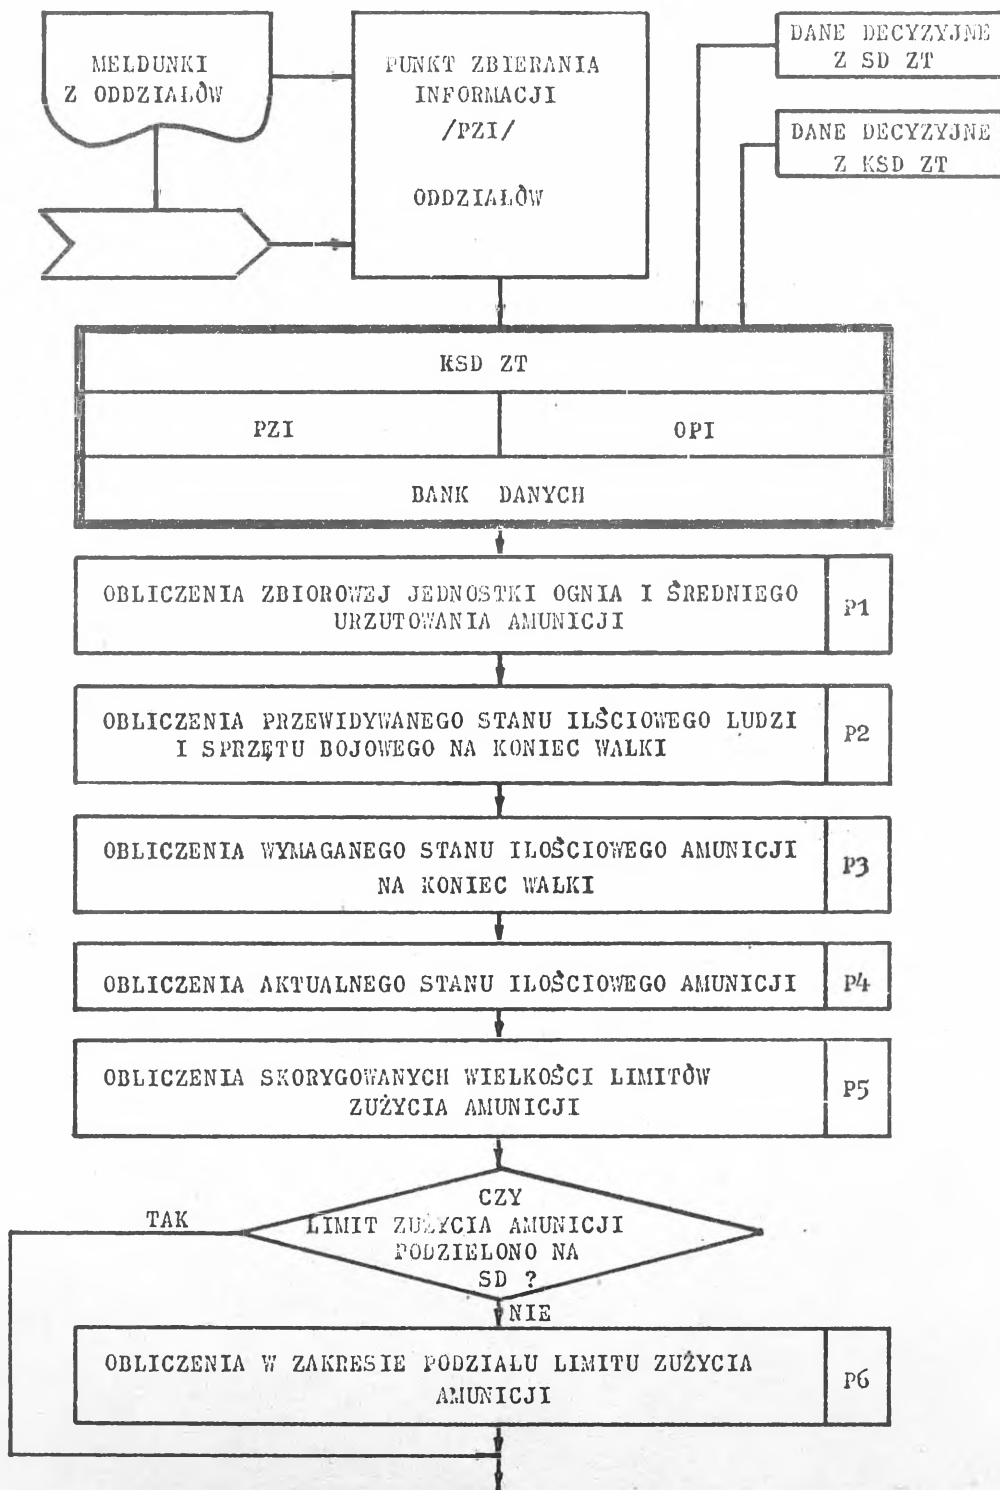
MELDUNKI Z ODDZIAŁÓW

PUNKT ZBIERANIA INFORMACJI /PZI/ ODDZIAŁÓW

DANE DECYZYJNE Z SD ZT

DANE DECYZYJNE Z KSD ZT

KSD ZT

PZI

OPI

BANK DANYCH

OBLICZENIA ZBIOROWEJ JEDNOSTKI OGNIA I ŚREDNIEGO URZUTOWANIA AMUNICJI

P1

OBLICZENIA PRZEWIDYWANEGO STANU ILŚCIOWEGO LUDZI I SPRZĘTU BOJOWEGO NA KONIEC WALKI

P2

OBLICZENIA WYMAGANEGO STANU ILOŚCIOWEGO AMUNICJI NA KONIEC WALKI

P3

OBLICZENIA AKTUALNEGO STANU ILOŚCIOWEGO AMUNICJI

P4

OBLICZENIA SKORYGOWANYCH WIELKOŚCI LIMITÓW ZUŻYCIA AMUNICJI

P5

CZY LIMIT ZUŻYCIA AMUNICJI PODZIELONO NA SD ?

TAK

NIE

OBLICZENIA W ZAKRESIE PODZIAŁU LIMITU ZUŻYCIA AMUNICJI

P6